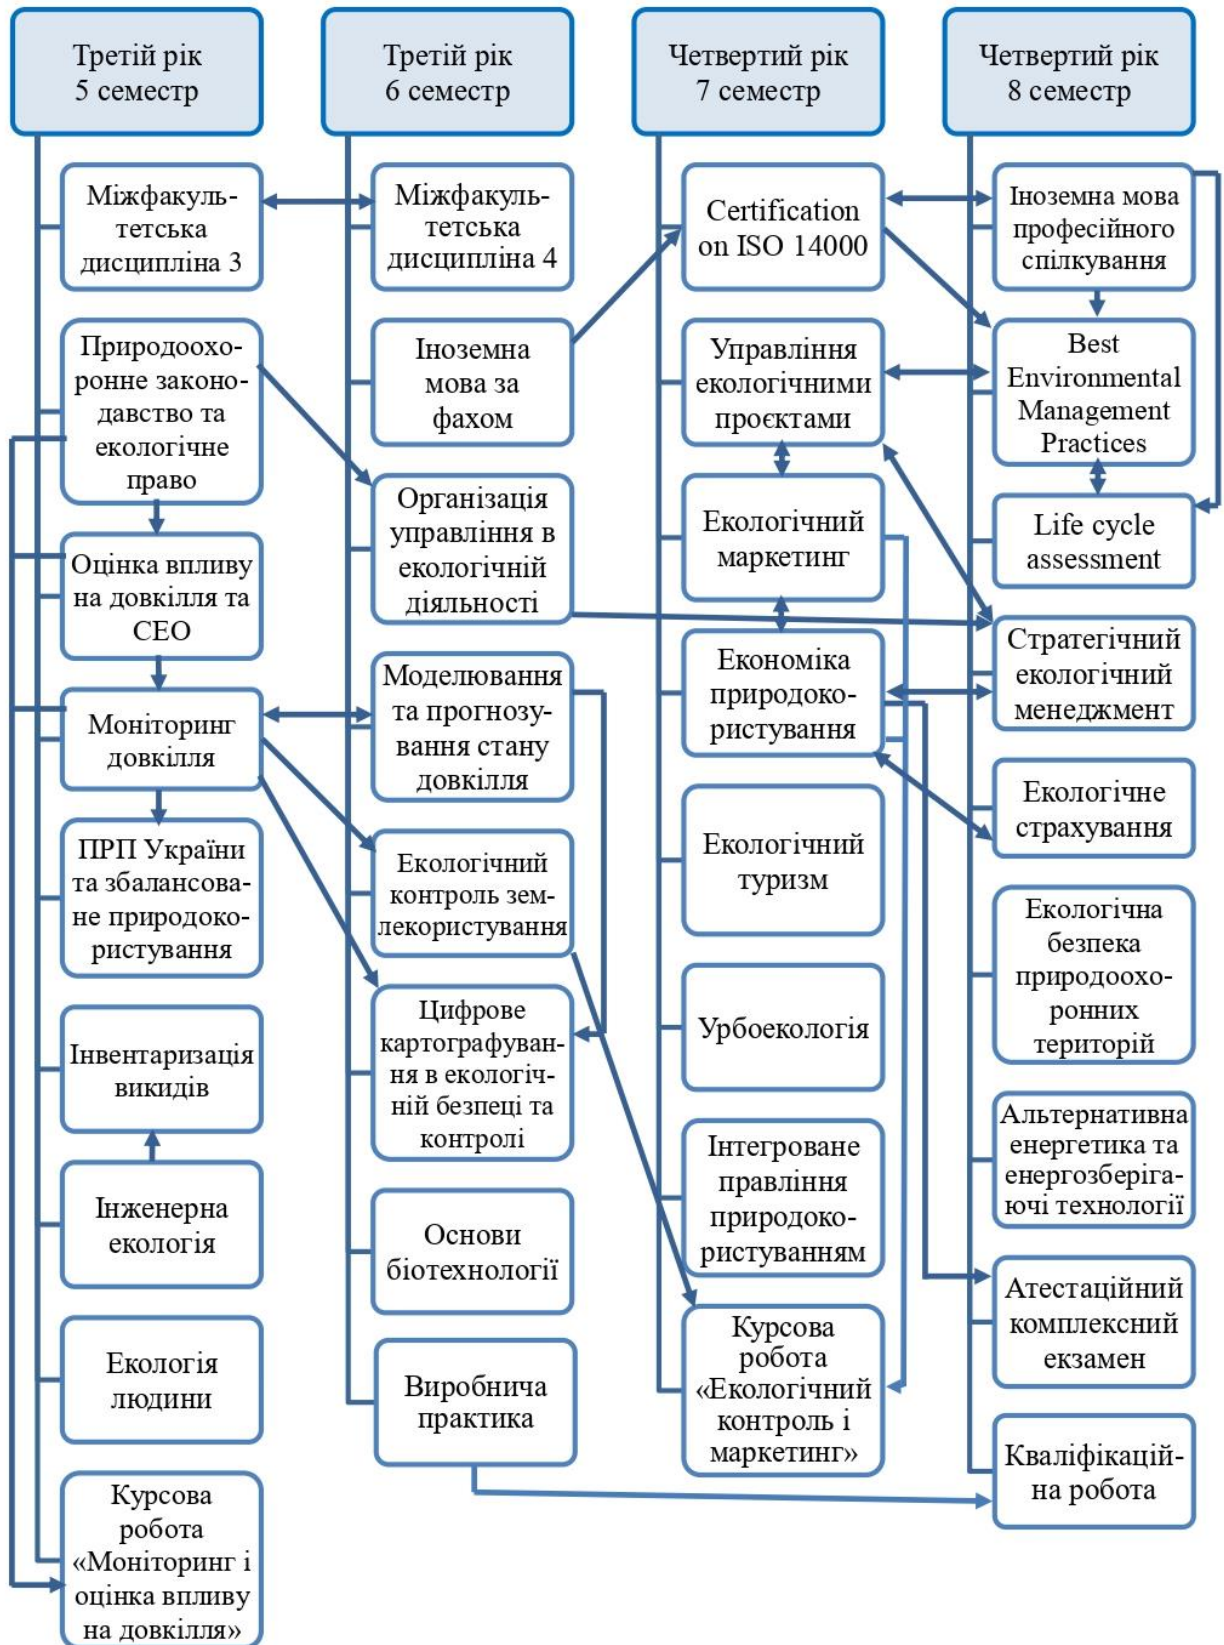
Третій рік
5 семестр

Міжфакультетська дисципліна 3

Природоохоронне законодавство та екологічне право

Оцінка впливу на довкілля та СЕО

Моніторинг довкілля

ПРП України та збалансоване природокористування

Інвентаризація викидів

Інженерна екологія

Екологія людини

Курсова робота «Моніторинг і оцінка впливу на довкілля»

Третій рік
6 семестр

Міжфакультетська дисципліна 4

Іноземна мова за фахом

Організація управління в екологічній діяльності

Моделювання та прогнозування стану довкілля

Екологічний контроль землекористування

Цифрове картографування в екологічній безпеці та контролі

Основи біотехнології

Виробнича практика

Четвертий рік
7 семестр

Certification on ISO 14000

Управління екологічними проєктами

Екологічний маркетинг

Економіка природокористування

Екологічний туризм

Урбоекологія

Інтегроване правління природокористуванням

Курсова робота «Екологічний контроль і маркетинг»

Четвертий рік
8 семестр

Іноземна мова професійного спілкування

Best Environmental Management Practices

Life cycle assessment

Стратегічний екологічний менеджмент

Екологічне страхування

Екологічна безпека природоохоронних територій

Альтернативна енергетика та енергозберігаючі технології

Атестаційний комплексний екзамен

Кваліфікаційна робота